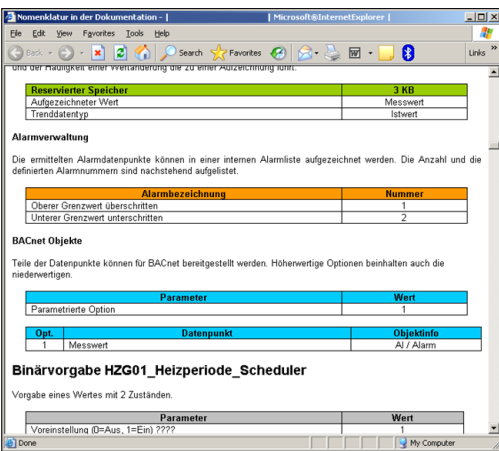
Nomenklatur in der Dokumentation - | | Microsoft®InternetExplorer |

File Edit View Favorites Tools Help

Back Search Favorites Links

und der Häufigkeit einer Wertänderung die zu einer Aufzeichnung führt.

| Reservierter Speicher | 3 KB |
|---|---|
| Aufgezeichneter Wert | Messwert |
| Trenddatentyp | Istwert |

Alarmverwaltung

Die ermittelten Alarmdatenpunkte können in einer internen Alarmliste aufgezeichnet werden. Die Anzahl und die definierten Alarmnummern sind nachstehend aufgelistet.

| Alarmbezeichnung | Nummer |
|---|---|
| Oberer Grenzwert überschritten | 1 |
| Unterer Grenzwert unterschritten | 2 |

BACnet Objekte

Teile der Datenpunkte können für BACnet bereitgestellt werden. Höherwertige Optionen beinhalten auch die niederwertigen.

| Parameter | Wert |
|---|---|
| Parametrierte Option | 1 |

| Opt. | Datenpunkt | Objektinfo |
|---|---|---|
| 1 | Messwert | AI / Alarm |

Binärvorgabe HZG01_Heizperiode_Scheduler

Vorgabe eines Wertes mit 2 Zuständen.

| Parameter | Wert |
|---|---|
| Voreinstellung (0=Aus, 1=Ein) ???? | 1 |

Done My Computer